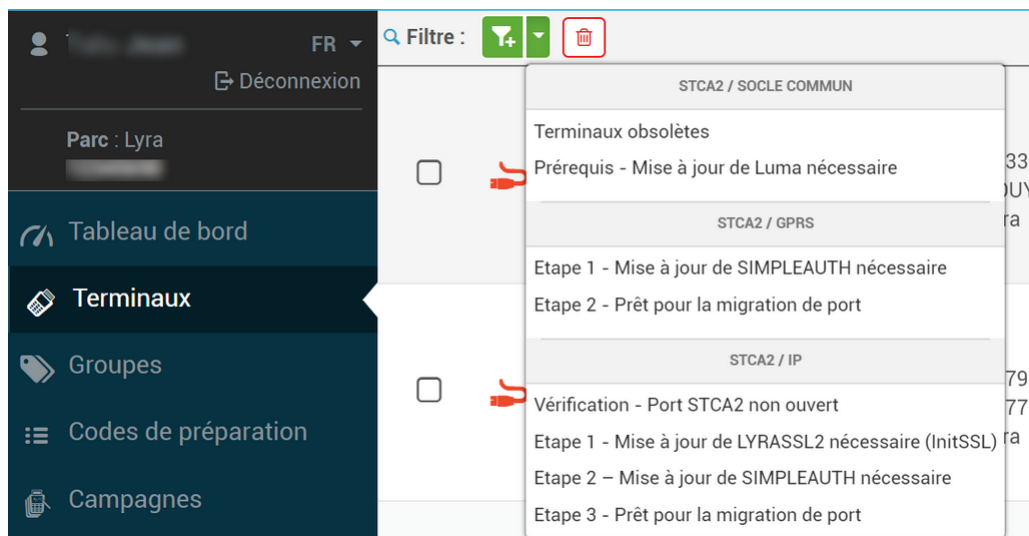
FR

Déconnexion

Parc : Lyra

Tableau de bord

Terminaux

Groupes

Codes de préparation

Campagnes

Filtre :

STCA2 / SOCLE COMMUN

Terminaux obsolètes

Prérequis - Mise à jour de Luma nécessaire

STCA2 / GPRS

Etape 1 - Mise à jour de SIMPLEAUTH nécessaire

Etape 2 - Prêt pour la migration de port

STCA2 / IP

Vérification - Port STCA2 non ouvert

Etape 1 - Mise à jour de LYRASSL2 nécessaire (InitSSL)

Etape 2 – Mise à jour de SIMPLEAUTH nécessaire

Etape 3 - Prêt pour la migration de port

33
OUY
ra

79
77
ra